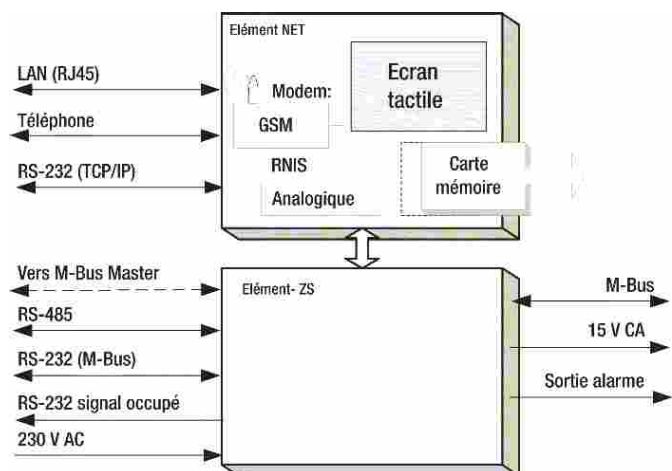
Elément NET

LAN (RJ45)

Modem:

Ecran tactile

Téléphone

GSM

RNIS

RS-232 (TCP/IP)

Carte mémoire

Analogique

Vers M-Bus Master

Elément- ZS

M-Bus

RS-485

15 V CA

RS-232 (M-Bus)

Sortie alarme

RS-232 signal occupé

230 V AC